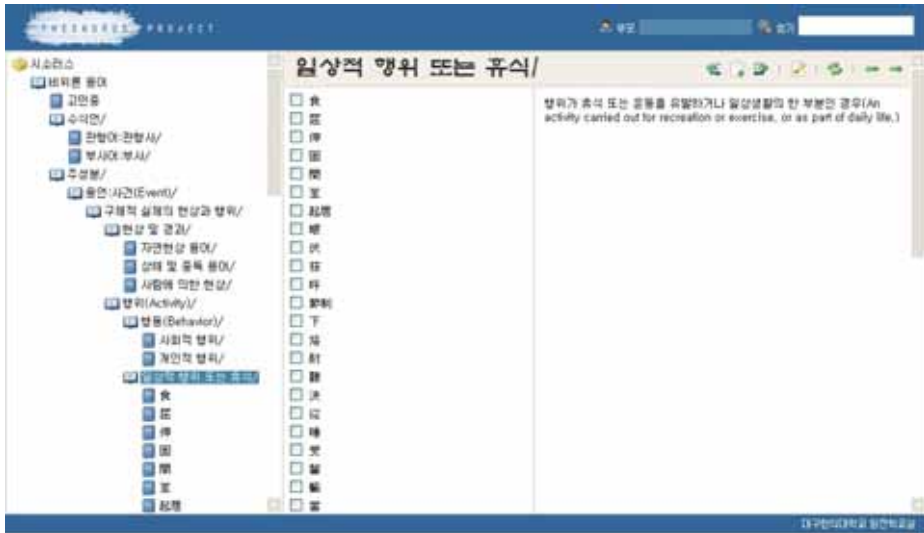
THESAURUS PROJECT

검색 찾기

시소러스
비위론 용어
고인품
수식언/
관형어:관형사/
부사어:부사/
주성분/
용언:사건(Event)/
구체적 실체의 현상과 행위/
현상 및 결과/
자연현상 용어/
상태 및 움직 용어/
사람에 의한 현상/
행위(Activity)/
행동(Behavior)/
사회적 행위/
개인적 행위/
일상적 행위 또는 휴식/
食
居
伸
困
閑
宴
起居

일상적 행위 또는 휴식/

食
居
伸
困
閑
宴
起居
眠
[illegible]
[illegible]
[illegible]
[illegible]
下
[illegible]
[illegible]
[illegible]
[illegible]
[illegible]
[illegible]
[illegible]
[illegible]
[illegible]
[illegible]

행위가 휴식 또는 운동을 유발하거나 일상생활의 한 부분인 경우(An activity carried out for recreation or exercise, or as part of daily life.)

대구한의대학교 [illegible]